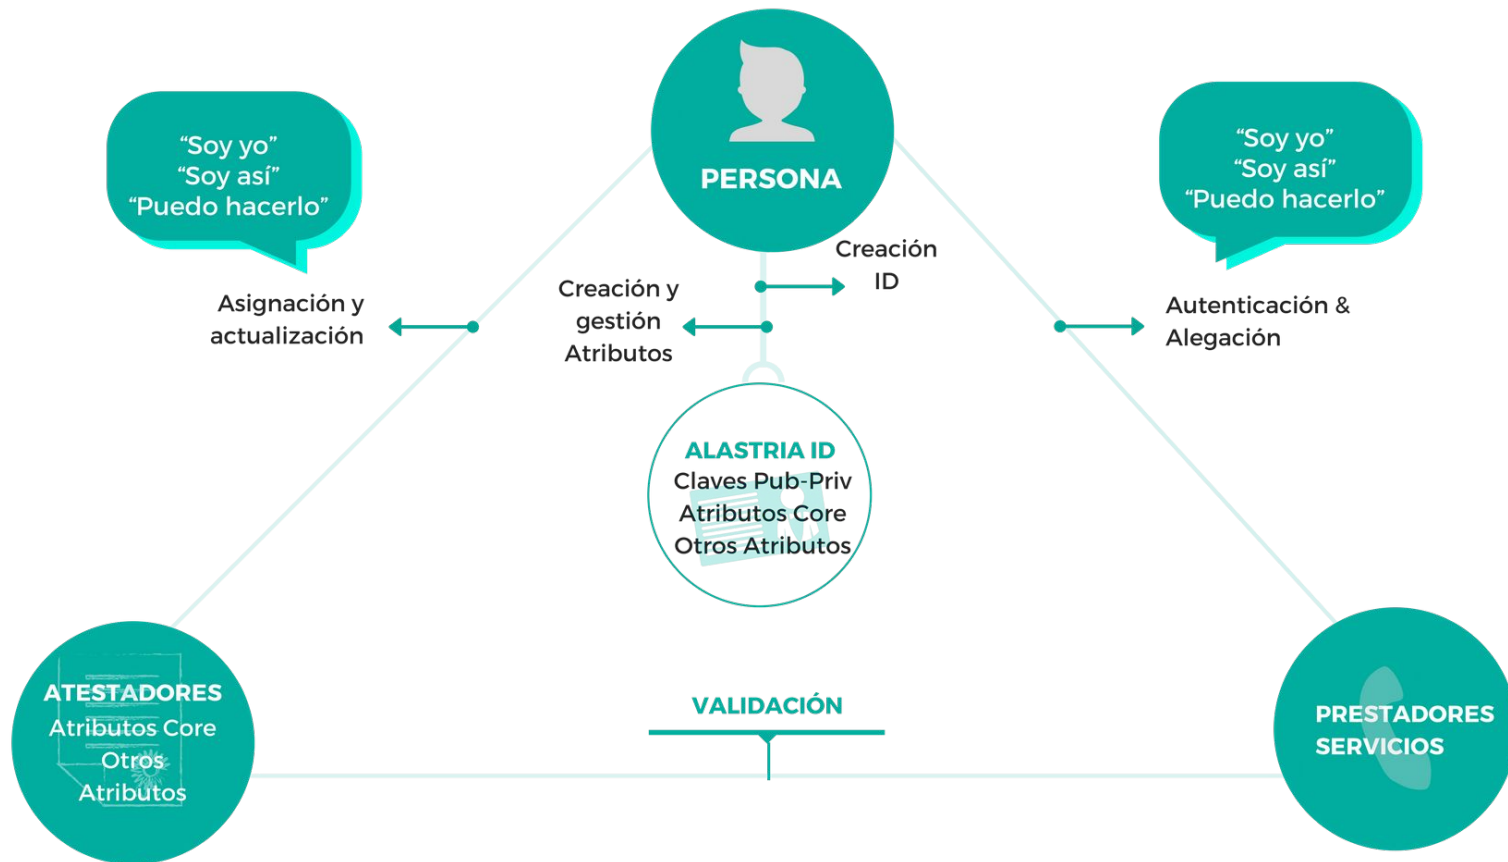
"Soy yo"
"Soy así"
"Puedo hacerlo"

PERSONA

"Soy yo"
"Soy así"
"Puedo hacerlo"

Creación ID

Asignación y actualización

Creación y gestión Atributos

Autenticación & Alegación

ALASTRIA ID
Claves Pub-Priv
Atributos Core
Otros Atributos

ATESTADORES
Atributos Core
Otros
Atributos

VALIDACIÓN

PRESTADORES SERVICIOS